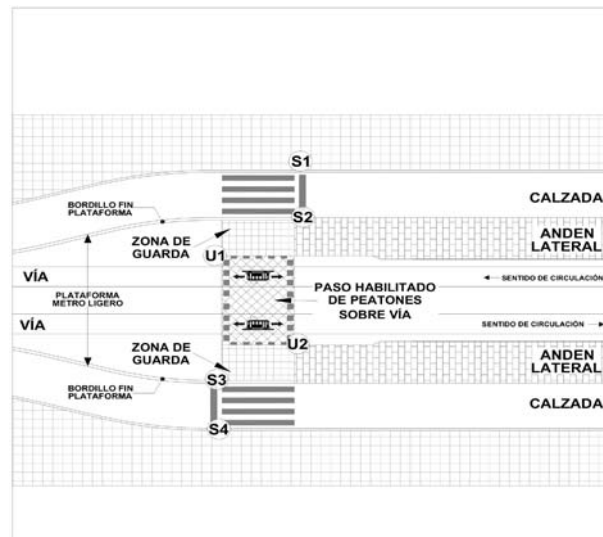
S1

CALZADA

BORDILLO FIN PLATAFORMA

S2

ZONA DE GUARDA

ANDEN LATERAL

U1

VÍA

SENTIDO DE CIRCULACIÓN

PLATAFORMA METRO LIGERO

PASO HABILITADO DE PEATONES SOBRE VÍA

VÍA

SENTIDO DE CIRCULACIÓN

U2

ZONA DE GUARDA

ANDEN LATERAL

BORDILLO FIN PLATAFORMA

S3

CALZADA

S4